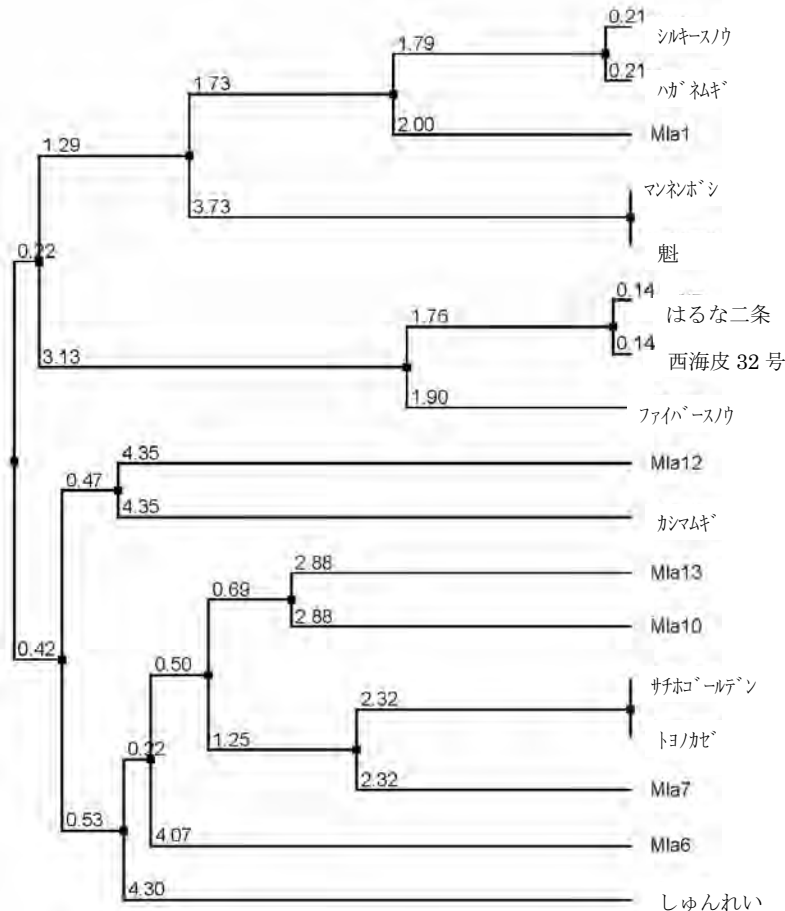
0.21
シルキースノウ
1.79
0.21
ハガネムギ
1.73
2.00
Mla1
1.29
マンネンボシ
3.73
0.22
魁
0.14
1.76
はるな二条
0.14
3.13
西海皮 32 号
1.90
ファイバースノウ
4.35
0.47
Mla12
4.35
カシマムギ
2.88
0.69
Mla13
2.88
Mla10
0.42
0.50
サチホゴールデン
2.32
トヨノカゼ
1.25
0.22
2.32
Mla7
0.53
4.07
Mla6
4.30
しゅんれい